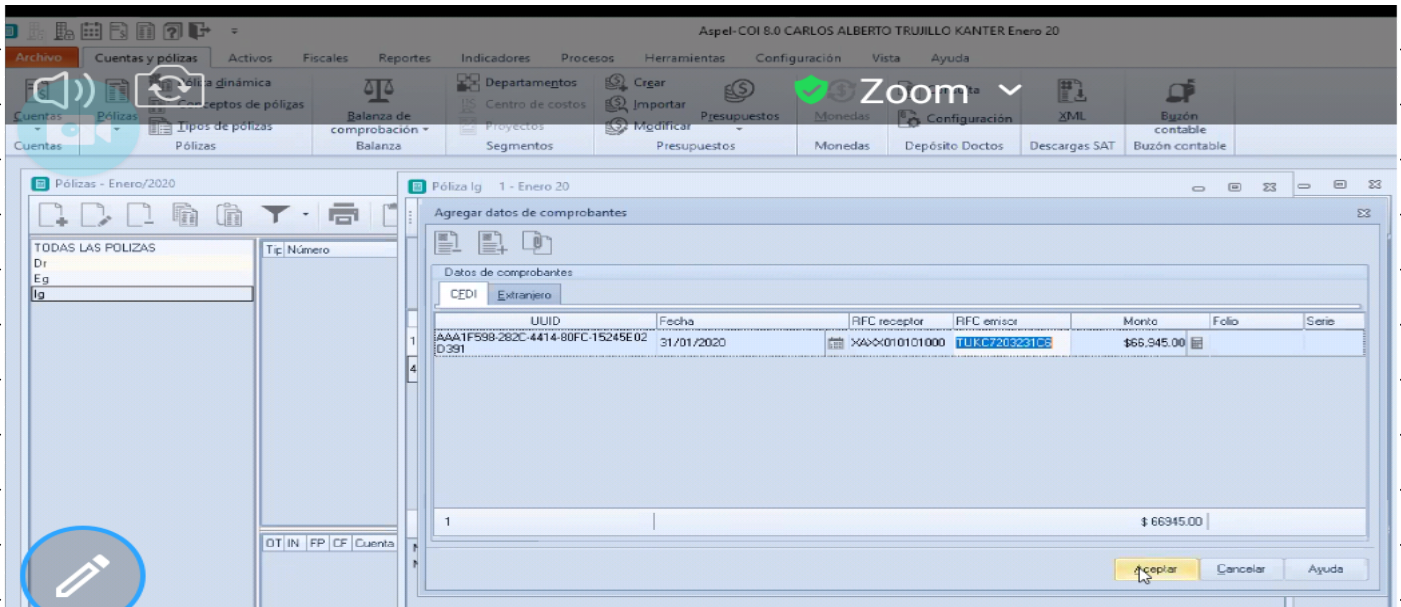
Aspel-COI 8.0 CARLOS ALBERTO TRUJILLO KANTER Enero 20

Archivo | Cuentas y pólizas | Activos | Fiscales | Reportes | Indicadores | Procesos | Herramientas | Configuración | Vista | Ayuda

Cuentas | Pólizas | Póliza dinámica | Conceptos de pólizas | Tipos de pólizas | Balanza de comprobación | Departamentos | Centro de costos | Proyectos | Crear | Importar | Modificar | Presupuestos | Monedas | Configuración | XML | Buzón contable

Cuentas | Pólizas | Balanza | Segmentos | Presupuestos | Monedas | Depósito Doctos | Descargas SAT | Buzón contable

Zoom

Pólizas - Enero/2020

TODAS LAS POLIZAS
Dr
Eg
Ig

Tip | Número

OT | IN | FP | CF | Cuenta

Póliza Ig 1 - Enero 20

Agregar datos de comprobantes

Datos de comprobantes

CFDI | Extranjero

| UUID | Fecha | RFC receptor | RFC emisor | Monto | Folio | Serie |
|---|---|---|---|---|---|---|
| AAA1F598-282C-4414-80FC-15245E02D391 | 31/01/2020 | XAXX010101000 | TUKC7203231C6 | $66,945.00 | | |

1 | $ 66945.00

Aceptar | Cancelar | Ayuda